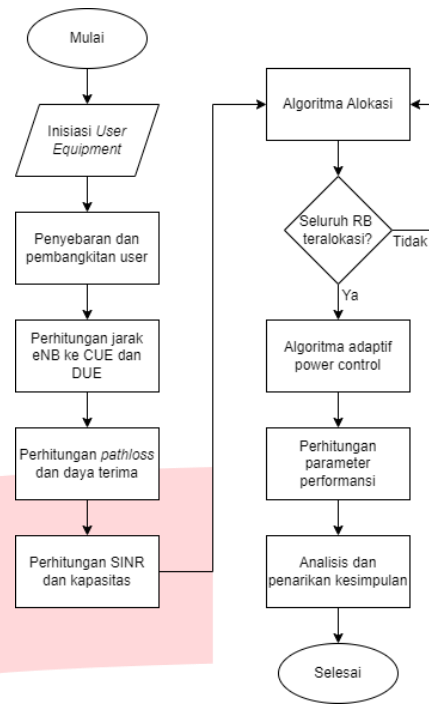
Mulai

Inisiasi User Equipment

Penyebaran dan pembangkitan user

Perhitungan jarak eNB ke CUE dan DUE

Perhitungan pathloss dan daya terima

Perhitungan SINR dan kapasitas

Algoritma Alokasi

Seluruh RB teralokasi?

Tidak

Ya

Algoritma adaptif power control

Perhitungan parameter performansi

Analisis dan penarikan kesimpulan

Selesai